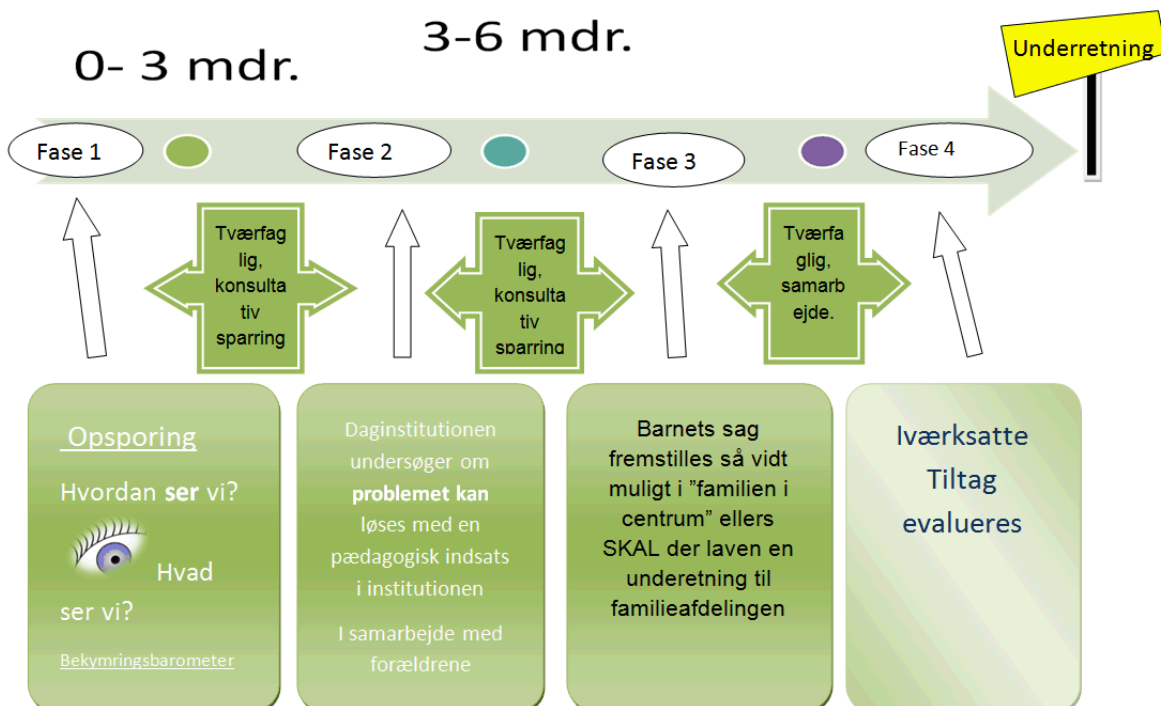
3-6 mdr.

0- 3 mdr.

Underretning

Fase 1

Fase 2

Fase 3

Fase 4

Tværfaglig, konsultativ sparring

Tværfaglig, konsultativ sparring

Tværfaglig, samarbejde.

Opsporing

Hvordan **ser** vi?

Hvad ser vi?

Bekymringsbarometer

Daginstitutionen undersøger om **problemet kan** løses med en pædagogisk indsats i institutionen

I samarbejde med forældrene

Barnets sag fremstilles så vidt muligt i ”familien i centrum” ellers SKAL der laven en underetning til familieafdelingen

Iværksatte Tiltag evalueres